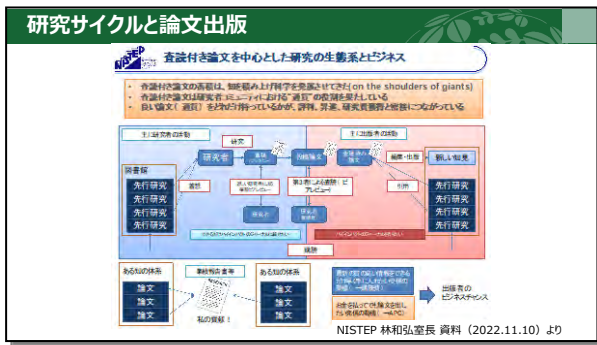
研究サイクルと論文出版

NISTEP

査読付き論文を中心とした研究の生態系とビジネス

・査読付き論文の蓄積は、知を積み上げ科学を発展させてきた(on the shoulders of giants)
・査読付き論文は研究者コミュニティにおける"通貨"の役割を果たしている
・良い論文(通貨)をどれだけ持っているかが、評価、昇進、研究費獲得と密接につながっている

主に研究者の活動

主に出版者の活動

図書館

先行研究

先行研究

先行研究

先行研究

先行研究

研究者

論文

投稿論文

編集・出版

新しい知見

先行研究

先行研究

先行研究

先行研究

先行研究

閲覧

引用

第3者による査読(ピアレビュー)

購読

あるべき体系

論文

論文

論文

審査報告書等

私の貢献!

あるべき体系

論文

論文

論文

出版者のビジネスチャンス

NISTEP 林和弘室長 資料 (2022.11.10) より